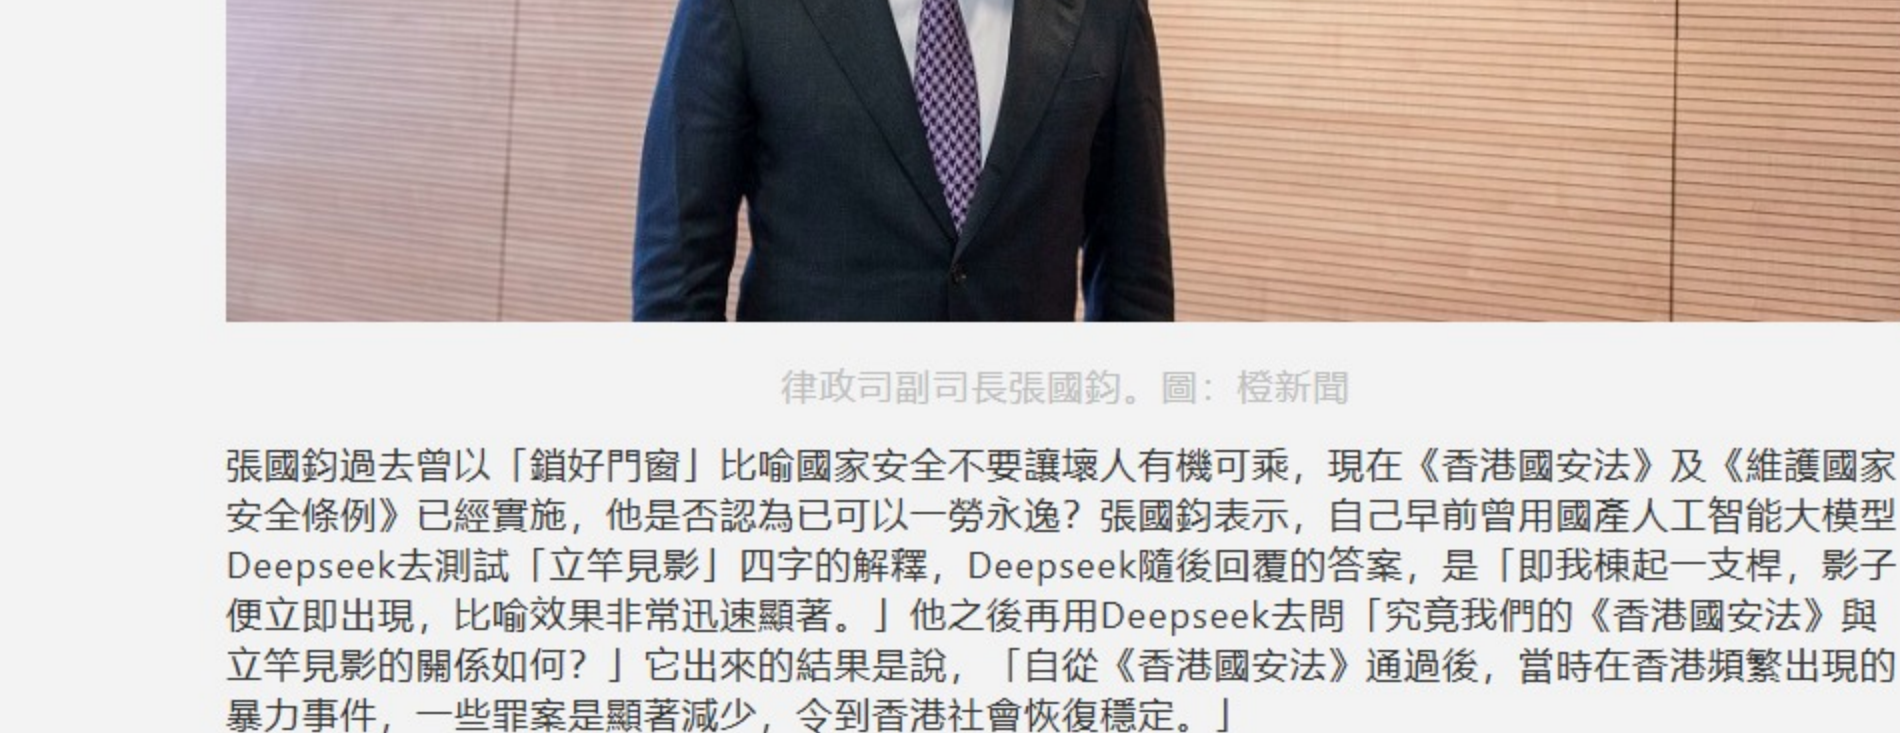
律政司副司長張國鈞。圖：橙新聞

張國鈞過去曾以「鎖好門窗」比喻國家安全不要讓壞人有機可乘，現在《香港國安法》及《維護國家安全條例》已經實施，他是否認為已可以一勞永逸？張國鈞表示，自己早前曾用國產人工智能大模型Deepseek去測試「立竿見影」四字的解釋，Deepseek隨後回覆的答案，是「即我棟起一支桿，影子便立即出現，比喻效果非常迅速顯著。」他之後再用Deepseek去問「究竟我們的《香港國安法》與立竿見影的關係如何？」它出來的結果是說，「自從《香港國安法》通過後，當時在香港頻繁出現的暴力事件，一些罪案是顯著減少，令到香港社會恢復穩定。」